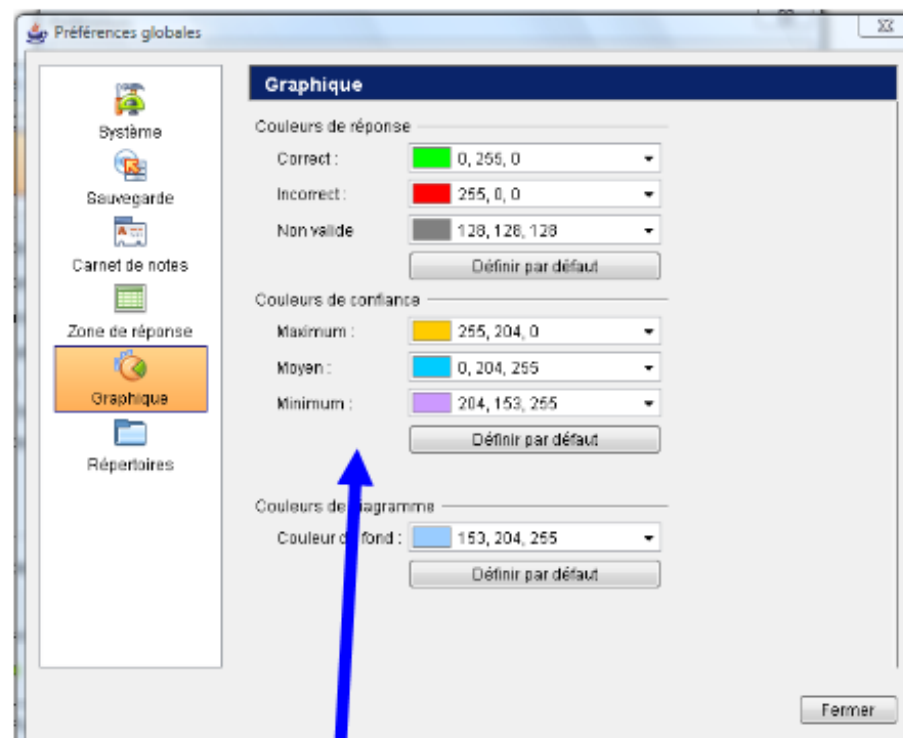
Préférences globales

Système

Sauvegarde

Carnet de notes

Zone de réponse

Graphique

Répertoires

Graphique

Couleurs de réponse

Correct : 0, 255, 0

Incorrect : 255, 0, 0

Non valide 128, 128, 128

Définir par défaut

Couleurs de confiance

Maximum : 255, 204, 0

Moyen : 0, 204, 255

Minimum : 204, 153, 255

Définir par défaut

Couleurs de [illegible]iagramme

Couleur d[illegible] fond : 153, 204, 255

Définir par défaut

Fermer